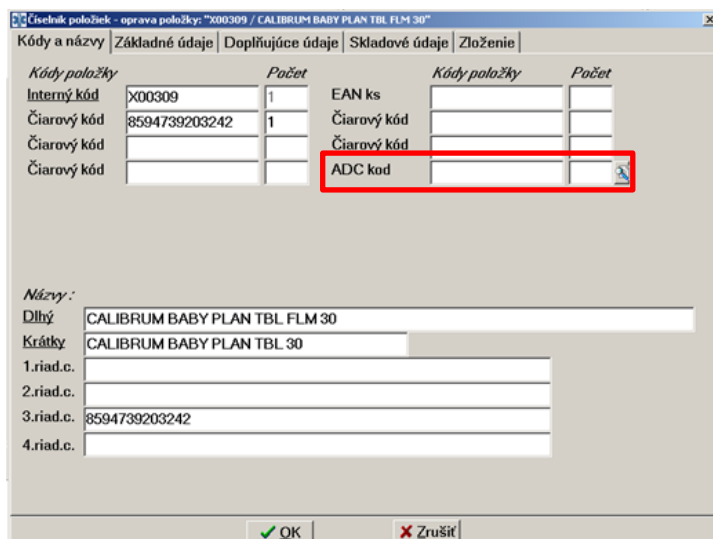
Číselník položiek - oprava položky: "X00309 / CALIBRUM BABY PLAN TBL FLM 30"

Kódy a názvy | Základné údaje | Doplňujúce údaje | Skladové údaje | Zloženie

Kódy položky Počet
Interný kód X00309 1
Čiarový kód 8594739203242 1
Čiarový kód
Čiarový kód

Kódy položky Počet
EAN ks
Čiarový kód
Čiarový kód
ADC kod

Názvy :
Dlhý CALIBRUM BABY PLAN TBL FLM 30
Krátky CALIBRUM BABY PLAN TBL 30
1.riad.c.
2.riad.c.
3.riad.c. 8594739203242
4.riad.c.

OK
Zrušiť